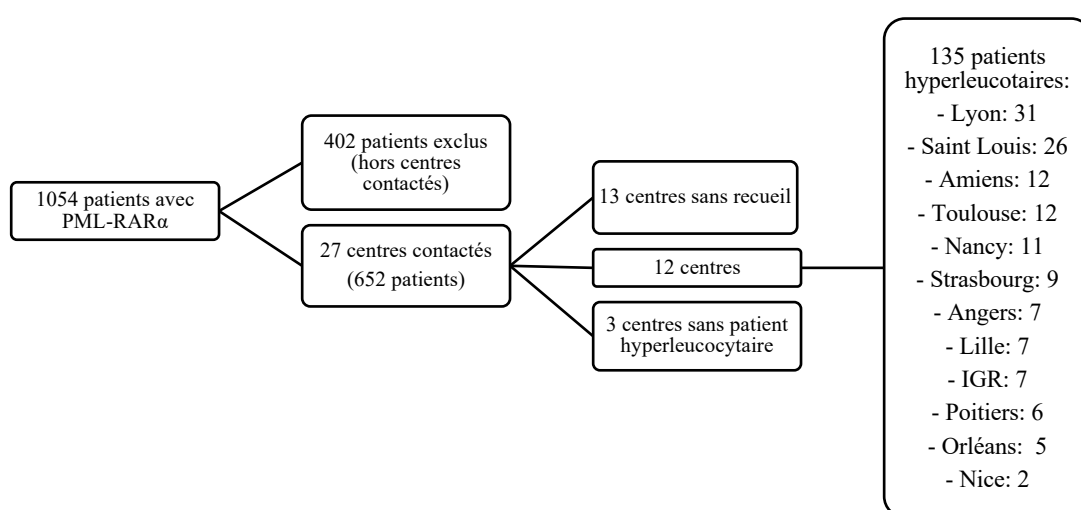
1054 patients avec PML-RARα

402 patients exclus (hors centres contactés)

27 centres contactés (652 patients)

13 centres sans recueil

12 centres

3 centres sans patient hyperleucocytaire

135 patients hyperleucotaires:
- Lyon: 31
- Saint Louis: 26
- Amiens: 12
- Toulouse: 12
- Nancy: 11
- Strasbourg: 9
- Angers: 7
- Lille: 7
- IGR: 7
- Poitiers: 6
- Orléans: 5
- Nice: 2